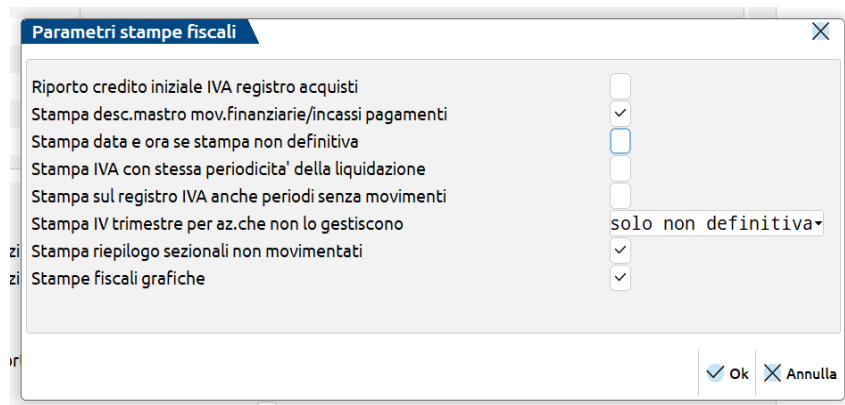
Parametri stampe fiscali

Riporto credito iniziale IVA registro acquisti
Stampa desc.mastro mov.finanziarie/incassi pagamenti
Stampa data e ora se stampa non definitiva
Stampa IVA con stessa periodicita' della liquidazione
Stampa sul registro IVA anche periodi senza movimenti
Stampa IV trimestre per az.che non lo gestiscono
solo non definitiva
Stampa riepilogo sezionali non movimentati
Stampe fiscali grafiche

Ok
Annulla